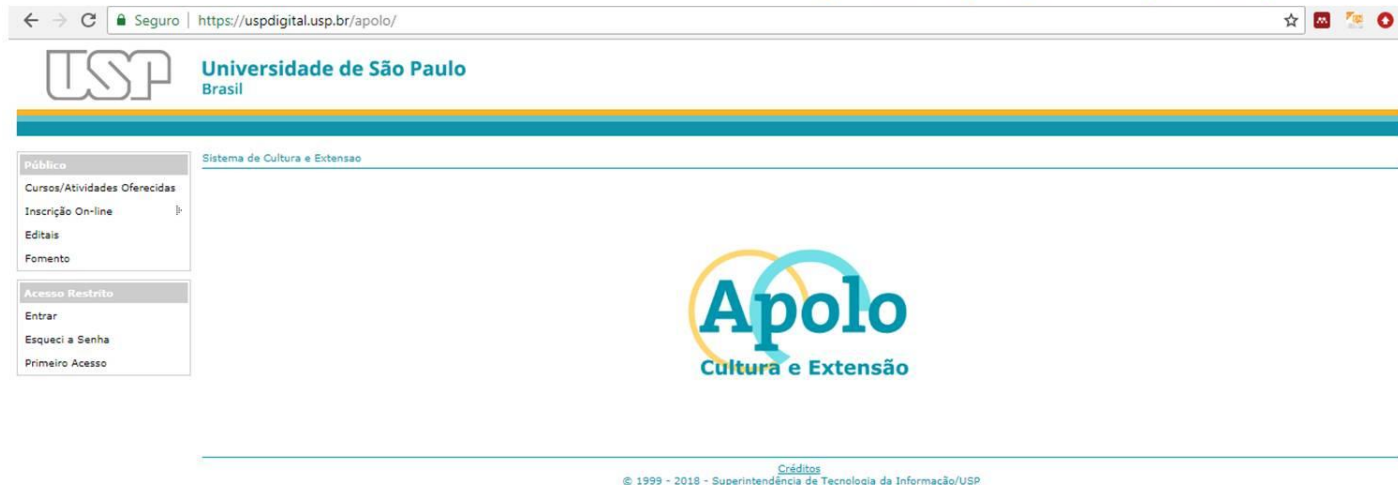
Seguro | https://uspdigital.usp.br/apolo/

USP
Universidade de São Paulo
Brasil

Público
Cursos/Atividades Oferecidas
Inscrição On-line
Editais
Fomento

Acesso Restrito
Entrar
Esqueci a Senha
Primeiro Acesso

Sistema de Cultura e Extensao

Apolo
Cultura e Extensão

Créditos
© 1999 - 2018 - Superintendência de Tecnologia da Informação/USP